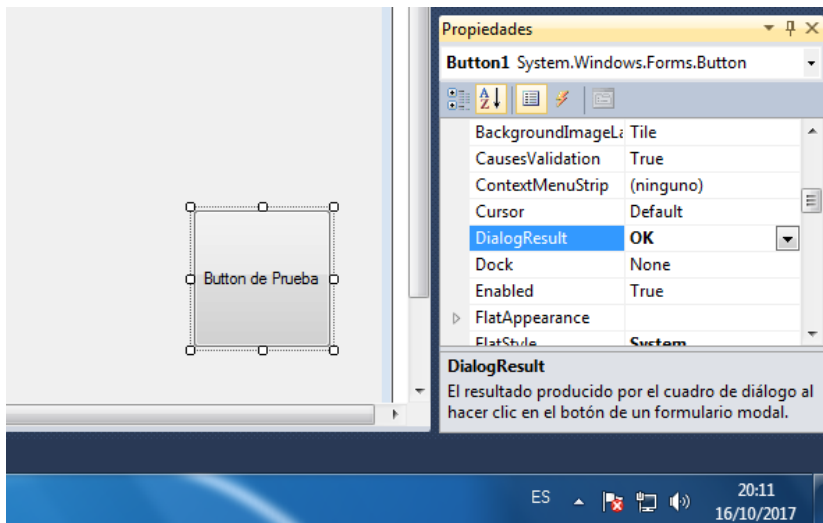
Button de Prueba

Propiedades

Button1 System.Windows.Forms.Button

| | |
|---|---|
| BackgroundImageLa | Tile |
| CausesValidation | True |
| ContextMenuStrip | (ninguno) |
| Cursor | Default |
| DialogResult | OK |
| Dock | None |
| Enabled | True |
| FlatAppearance | |
| FlatStyle | System |

DialogResult
El resultado producido por el cuadro de diálogo al hacer clic en el botón de un formulario modal.

ES
20:11
16/10/2017